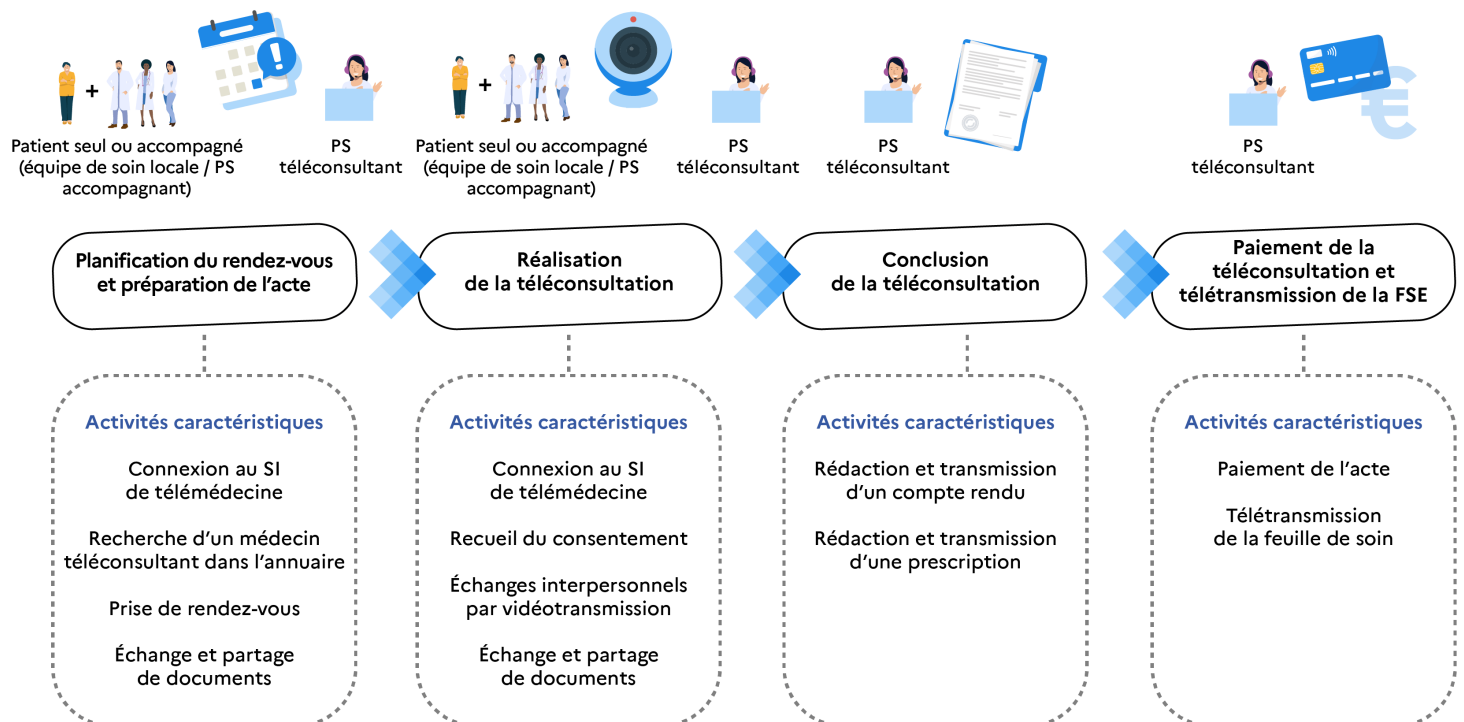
Patient seul ou accompagné (équipe de soin locale / PS accompagnant)

PS téléconsultant

Patient seul ou accompagné (équipe de soin locale / PS accompagnant)

PS téléconsultant

PS téléconsultant

PS téléconsultant

Planification du rendez-vous et préparation de l'acte

Activités caractéristiques

Connexion au SI de télémédecine

Recherche d'un médecin téléconsultant dans l'annuaire

Prise de rendez-vous

Échange et partage de documents

Réalisation de la téléconsultation

Activités caractéristiques

Connexion au SI de télémédecine

Recueil du consentement

Échanges interpersonnels par vidéotransmission

Échange et partage de documents

Conclusion de la téléconsultation

Activités caractéristiques

Rédaction et transmission d'un compte rendu

Rédaction et transmission d'une prescription

Paiement de la téléconsultation et télétransmission de la FSE

Activités caractéristiques

Paiement de l'acte

Télétransmission de la feuille de soin